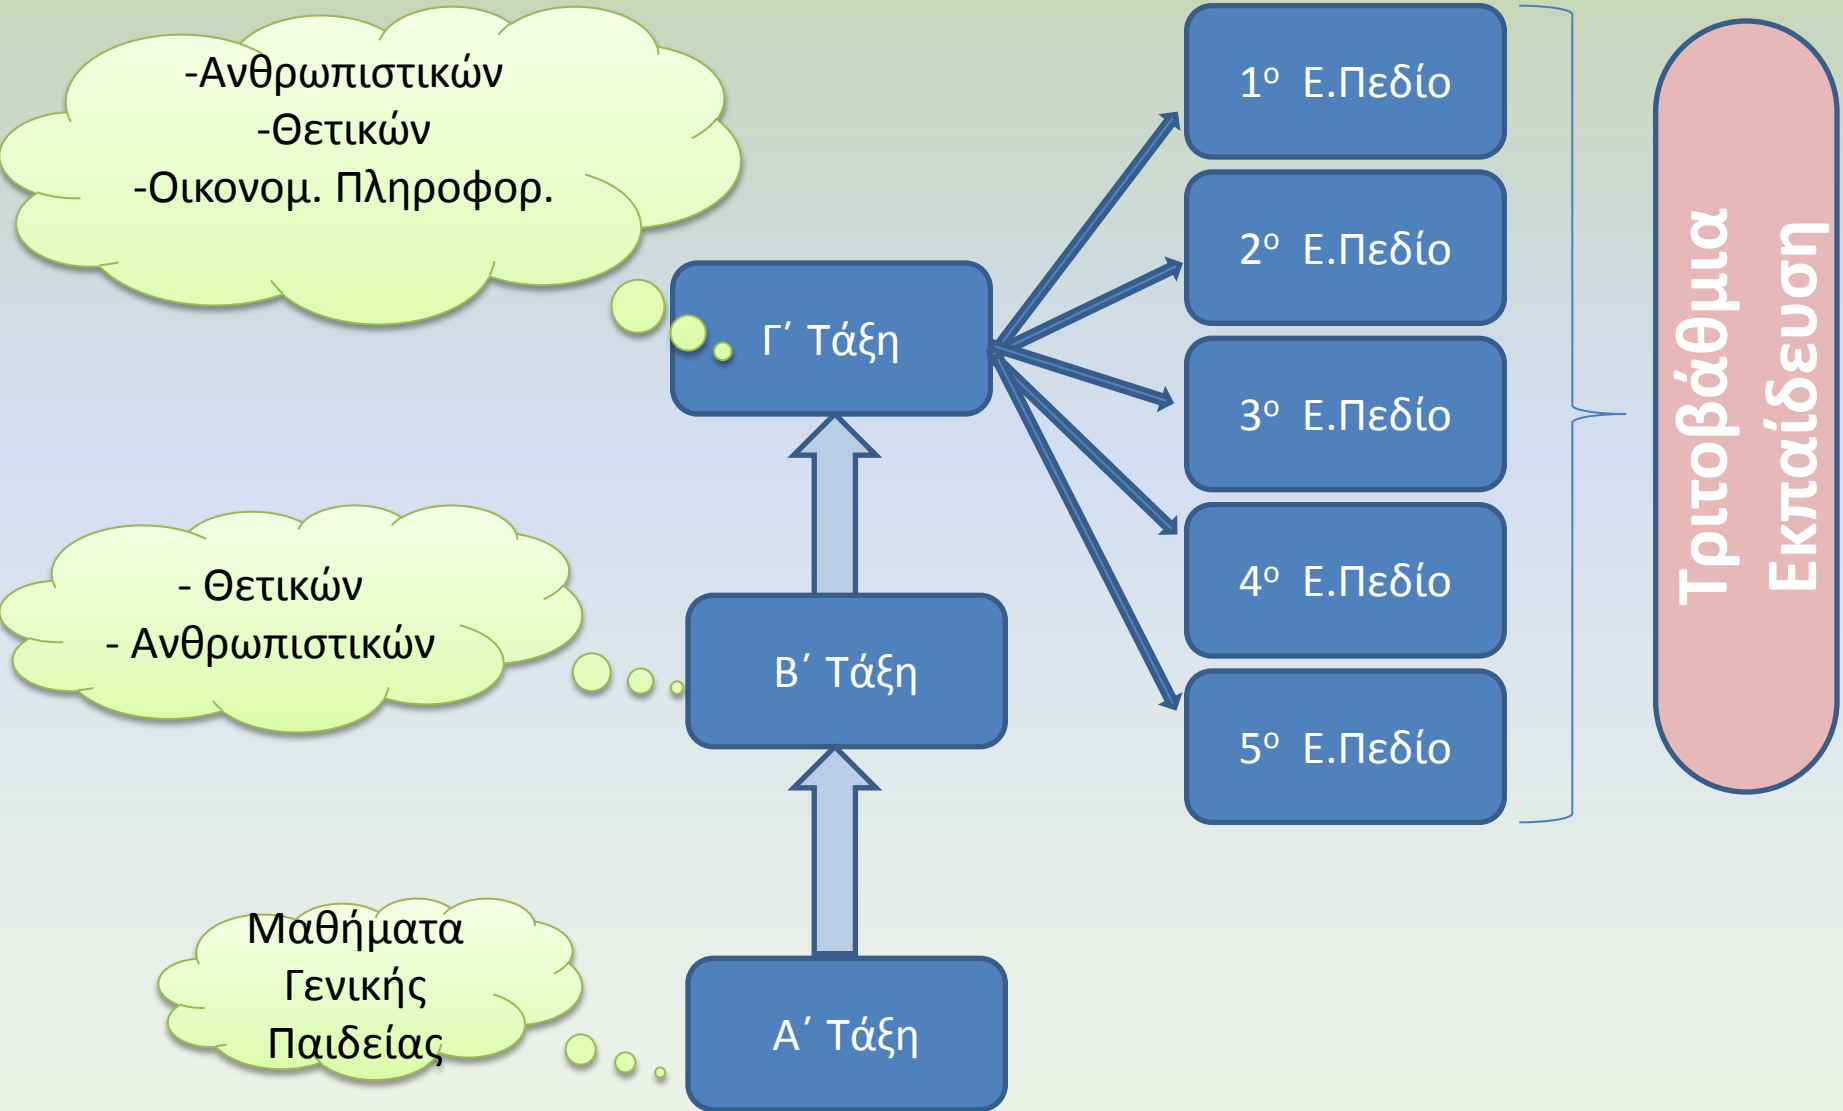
-Ανθρωπιστικών
-Θετικών
-Οικονομ. Πληροφορ.

Γ΄ Τάξη

- Θετικών
- Ανθρωπιστικών

Β΄ Τάξη

Μαθήματα
Γενικής
Παιδείας

Α΄ Τάξη

1ο Ε.Πεδίο

2ο Ε.Πεδίο

3ο Ε.Πεδίο

4ο Ε.Πεδίο

5ο Ε.Πεδίο

Τριτοβάθμια Εκπαίδευση